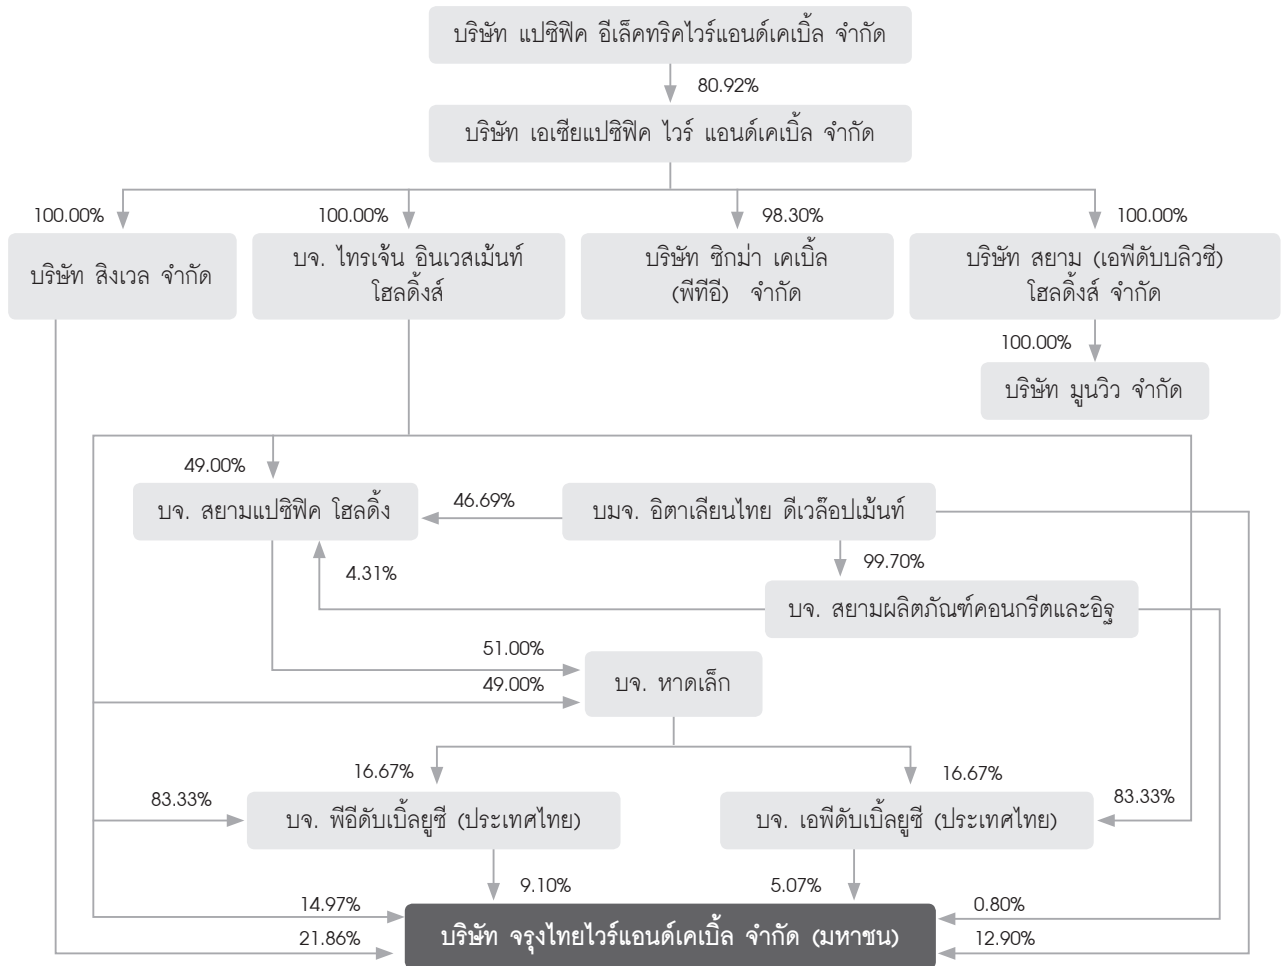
บริษัท แปซิฟิค อีเล็คทริคไวร์แอนด์เคเบิ้ล จำกัด

80.92%

บริษัท เอเซียแปซิฟิค ไวร์ แอนด์เคเบิ้ล จำกัด

100.00%

บริษัท สิงเวล จำกัด

100.00%

บจ. ไทรเจ้น อินเวสเม้นท์ โฮลดิ้งส์

98.30%

บริษัท ซิกม่า เคเบิ้ล (พีทีอี) จำกัด

100.00%

บริษัท สยาม (เอพีดับบลิวซี) โฮลดิ้งส์ จำกัด

100.00%

บริษัท มูนวิว จำกัด

49.00%

บจ. สยามแปซิฟิค โฮลดิ้ง

46.69%

บมจ. อิตาเลียนไทย ดีเวล๊อปเม้นท์

99.70%

4.31%

บจ. สยามผลิตภัณฑ์คอนกรีตและอิฐ

51.00%

49.00%

บจ. หาดเล็ก

16.67%

16.67%

83.33%

บจ. พีอีดับเบิ้ลยูซี (ประเทศไทย)

บจ. เอพีดับเบิ้ลยูซี (ประเทศไทย)

83.33%

9.10%

5.07%

14.97%

0.80%

21.86%

บริษัท จรุงไทยไวร์แอนด์เคเบิ้ล จำกัด (มหาชน)

12.90%